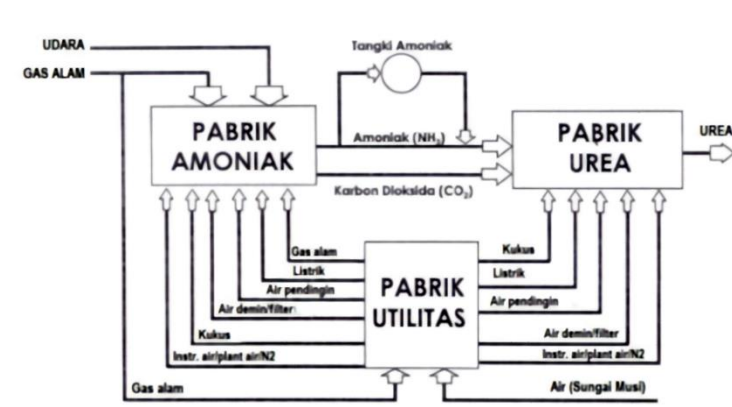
UDARA
GAS ALAM
Tangki Amoniak
PABRIK AMONIAK
Amoniak ($NH_3$)
Karbon Dioksida ($CO_2$)
PABRIK UREA
UREA
Gas alam
Listrik
Air pendingin
Air demin/filter
Kukus
Instr. air/plant air/N2
PABRIK UTILITAS
Kukus
Listrik
Air pendingin
Air demin/filter
Instr. air/plant air/N2
Gas alam
Air (Sungai Musi)